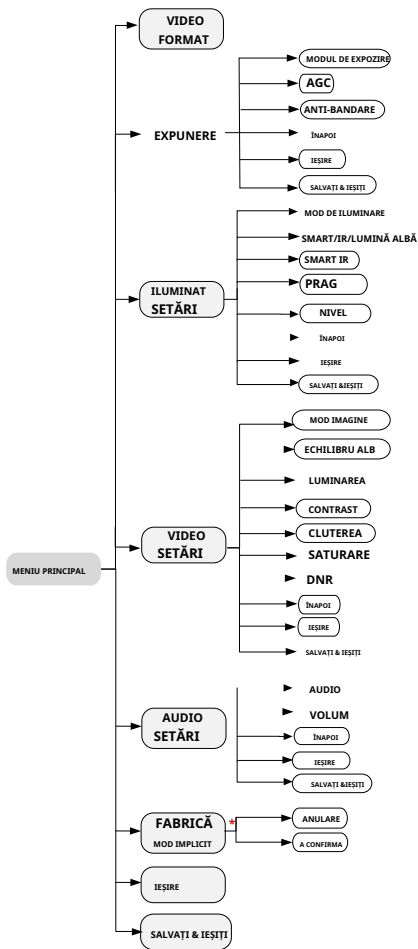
MENIU PRINCIPAL

VIDEO FORMAT

EXPUNERE
MODUL DE EXPOZIRE
AGC
ANTI-BANDARE
ÎNAPOI
IEȘIRE
SALVAȚI & IEȘIȚI

ILUMINAT SETĂRI
MOD DE ILUMINARE
SMART/IR/LUMINĂ ALBĂ
SMART IR
PRAG
NIVEL
ÎNAPOI
IEȘIRE
SALVAȚI &IEȘIȚI

VIDEO SETĂRI
MOD IMAGINE
ECHILIBRU ALB
LUMINAREA
CONTRAST
CLUTEREA
SATURARE
DNR
ÎNAPOI
IEȘIRE
SALVAȚI & IEȘIȚI

AUDIO SETĂRI
AUDIO
VOLUM
ÎNAPOI
IEȘIRE
SALVAȚI &IEȘIȚI

FABRICĂ MOD IMPLICIT
*
ANULARE
A CONFIRMA

IEȘIRE

SALVAȚI & IEȘIȚI